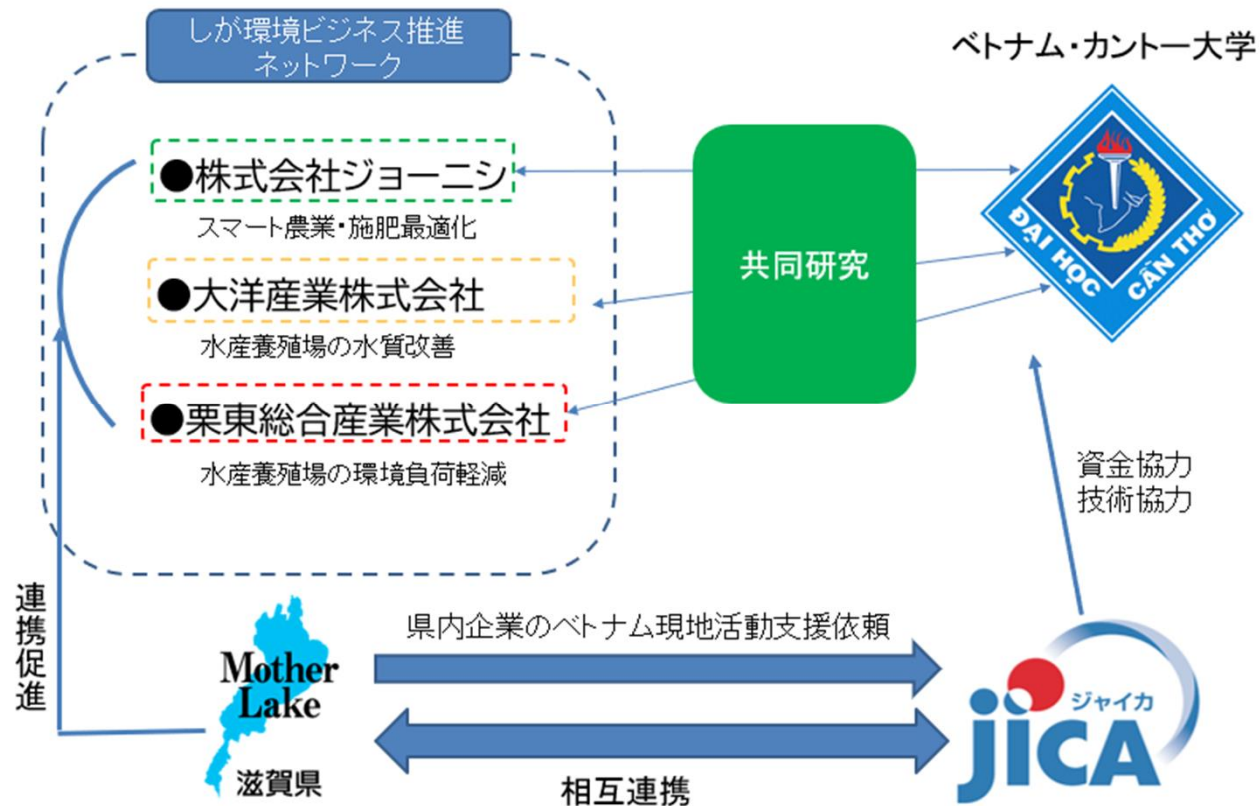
しが環境ビジネス推進ネットワーク

●株式会社ジョーニシ
スマート農業・施肥最適化

●大洋産業株式会社
水産養殖場の水質改善

●栗東総合産業株式会社
水産養殖場の環境負荷軽減

共同研究

ベトナム・カントー大学

ĐẠI HỌC CẦN THƠ

資金協力
技術協力

連携促進

Mother Lake

滋賀県

県内企業のベトナム現地活動支援依頼

相互連携

ジャイカ
jica